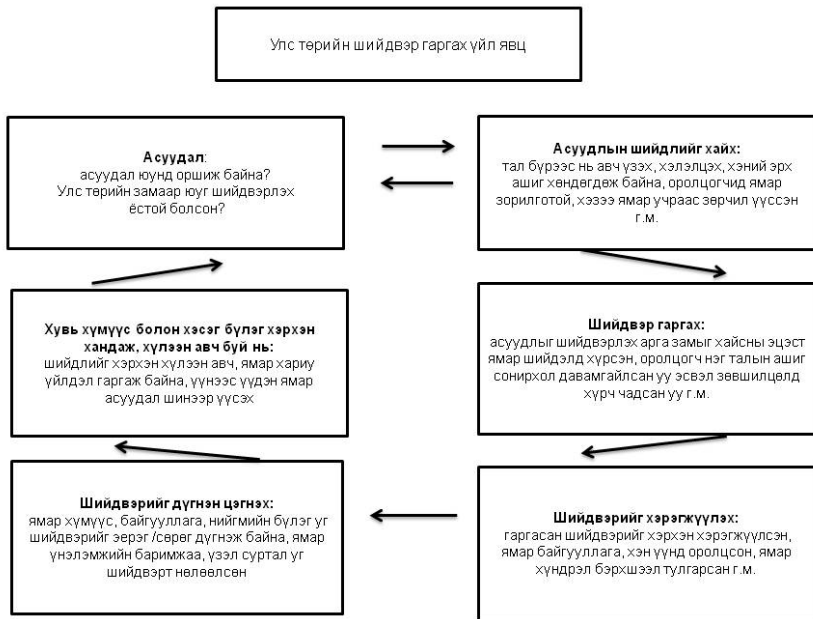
Улс төрийн шийдвэр гаргах үйл явц

Асуудал:
асуудал юунд орших байна?
Улс төрийн замаар юуг шийдвэрлэх ёстой болсон?

Асуудлын шийдлийг хайх:
тал бүрээс нь авч үзэх, хэлэлцэх, хэний эрх ашиг хөндөгдөж байна, оролцогчид ямар зорилготой, хэзээ ямар учраас зөрчил үүссэн г.м.

Хувь хүмүүс болон хэсэг бүлэг хэрхэн хандаж, хүлээн авч буй нь:
шийдлийг хэрхэн хүлээн авч, ямар хариу үйлдэл гаргаж байна, үүнээс үүдэн ямар асуудал шинээр үүсэх

Шийдвэр гаргах:
асуудлыг шийдвэрлэх арга замыг хайсны эцэст ямар шийдэлд хүрсэн, оролцогч нэг талын ашиг сонирхол давамгайлсан уу эсвэл зөвшилцөлд хүрч чадсан уу г.м.

Шийдвэрийг дүгнэн цэгнэх:
ямар хүмүүс, байгууллага, нийгмийн бүлэг уг шийдвэрийг эерэг /сөрөг дүгнэж байна, ямар үнэлэмжийн баримжаа, үзэл суртал уг шийдвэрт нөлөөлсөн

Шийдвэрийг хэрэгжүүлэх:
гаргасан шийдвэрийг хэрхэн хэрэгжүүлсэн, ямар байгууллага, хэн үүнд оролцсон, ямар хүндрэл бэрхшээл тулгарсан г.м.